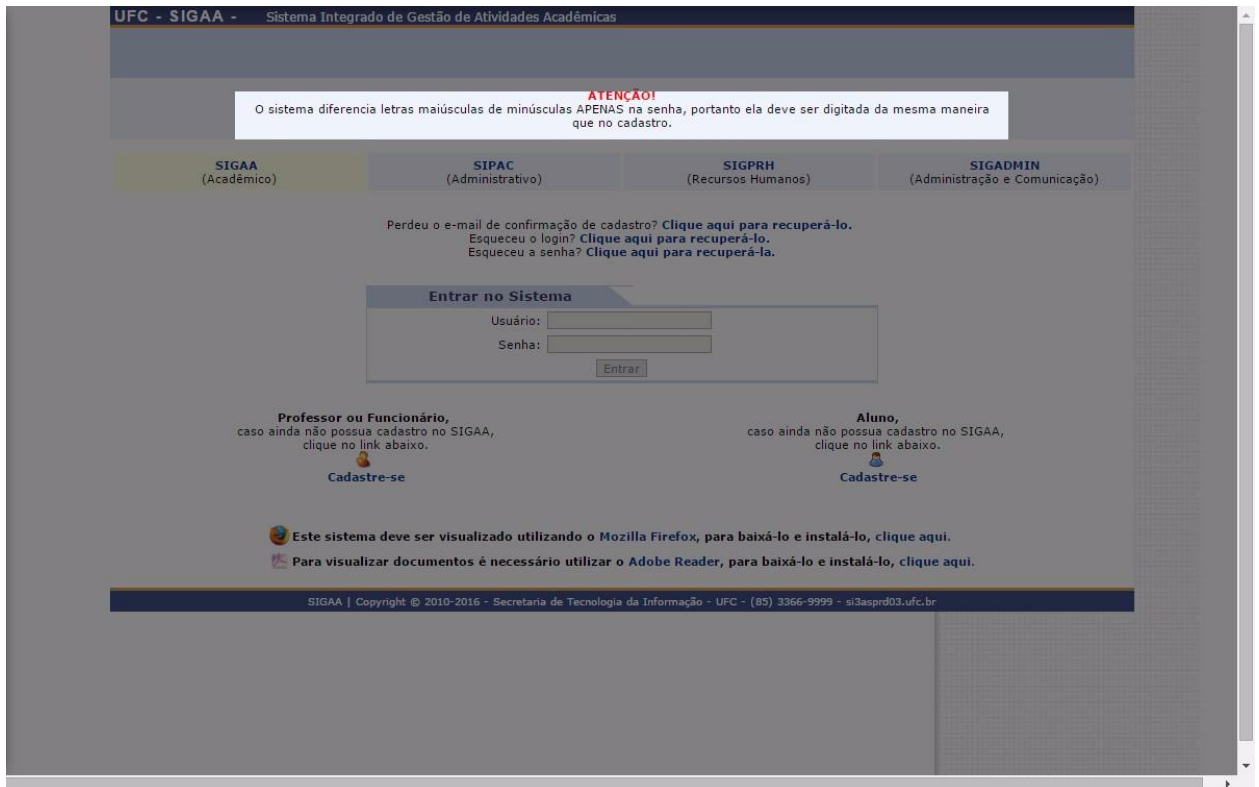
UFC - SIGAA - Sistema Integrado de Gestão de Atividades Acadêmicas

ATENÇÃO!
O sistema diferencia letras maiúsculas de minúsculas APENAS na senha, portanto ela deve ser digitada da mesma maneira que no cadastro.

| SIGAA (Acadêmico) | SIPAC (Administrativo) | SIGPRH (Recursos Humanos) | SIGADMIN (Administração e Comunicação) |
|---|---|---|---|

Perdeu o e-mail de confirmação de cadastro? Clique aqui para recuperá-lo.
Esqueceu o login? Clique aqui para recuperá-lo.
Esqueceu a senha? Clique aqui para recuperá-la.

Entrar no Sistema
Usuário:
Senha:
Entrar

Professor ou Funcionário,
caso ainda não possua cadastro no SIGAA, clique no link abaixo.
Cadastre-se

Aluno,
caso ainda não possua cadastro no SIGAA, clique no link abaixo.
Cadastre-se

Este sistema deve ser visualizado utilizando o Mozilla Firefox, para baixá-lo e instalá-lo, clique aqui.
Para visualizar documentos é necessário utilizar o Adobe Reader, para baixá-lo e instalá-lo, clique aqui.

SIGAA | Copyright © 2010-2016 - Secretaria de Tecnologia da Informação - UFC - (85) 3366-9999 - si3asprd03.ufc.br